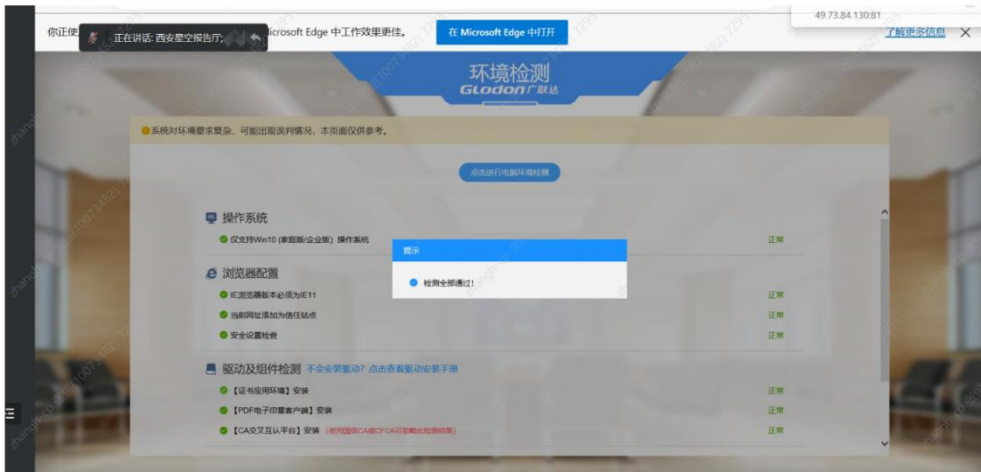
你正使 正在讲话: 西安星空报告厅; icrosoft Edge 中工作效果更佳。 在 Microsoft Edge 中打开

49.73.84.130:81

了解更多信息 ×

环境检测
Glodon广联达

系统对环境要求复杂，可能出现误判情况，本页面仅供参考。

点击进行电脑环境检测

操作系统

仅支持Win10 (家庭版/企业版) 操作系统 正常

浏览器配置

IE浏览器版本必须为IE11 正常

当前网址添加为信任站点 正常

安全设置检查 正常

提示

检测全部通过!

驱动及组件检测 不会安装驱动? 点击查看驱动安装手册

【证书应用环境】安装 正常

【PDF电子印章客户端】安装 正常

【CA交叉互认平台】安装 (使用国信CA或CFCA可忽略此检测结果) 正常